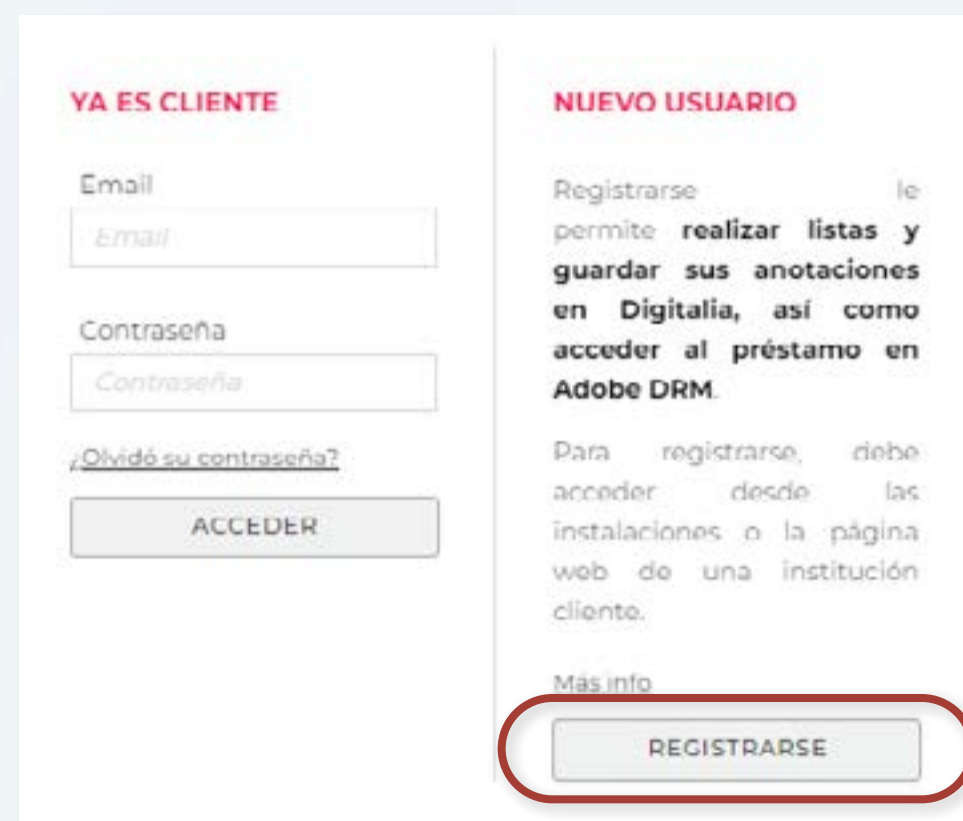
YA ES CLIENTE

Email

Email

Contraseña

Contraseña

¿Olvidó su contraseña?

ACCEDER

NUEVO USUARIO

Registrarse le permite **realizar listas y guardar sus anotaciones en Digitalia, así como acceder al préstamo en Adobe DRM**.

Para registrarse, debe acceder desde las instalaciones o la página web de una institución cliente.

Más info

REGISTRARSE